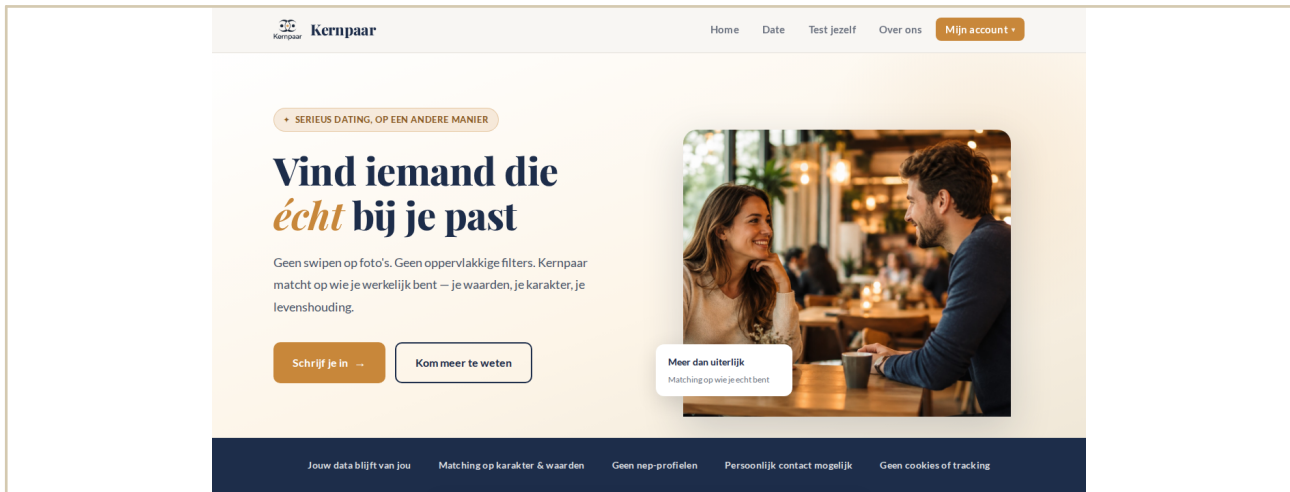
Kernpaar Kernpaar

Home Date Test jezelf Over ons Mijn account ▾

✦ SERIEUS DATING, OP EEN ANDERE MANIER

Vind iemand die *écht* bij je past

Geen swipen op foto's. Geen oppervlakkige filters. Kernpaar matcht op wie je werkelijk bent — je waarden, je karakter, je levenshouding.

Schrijf je in →

Kom meer te weten

Meer dan uiterlijk
Matching op wie je echt bent

Jouw data blijft van jou Matching op karakter & waarden Geen nep-profielen Persoonlijk contact mogelijk Geen cookies of tracking